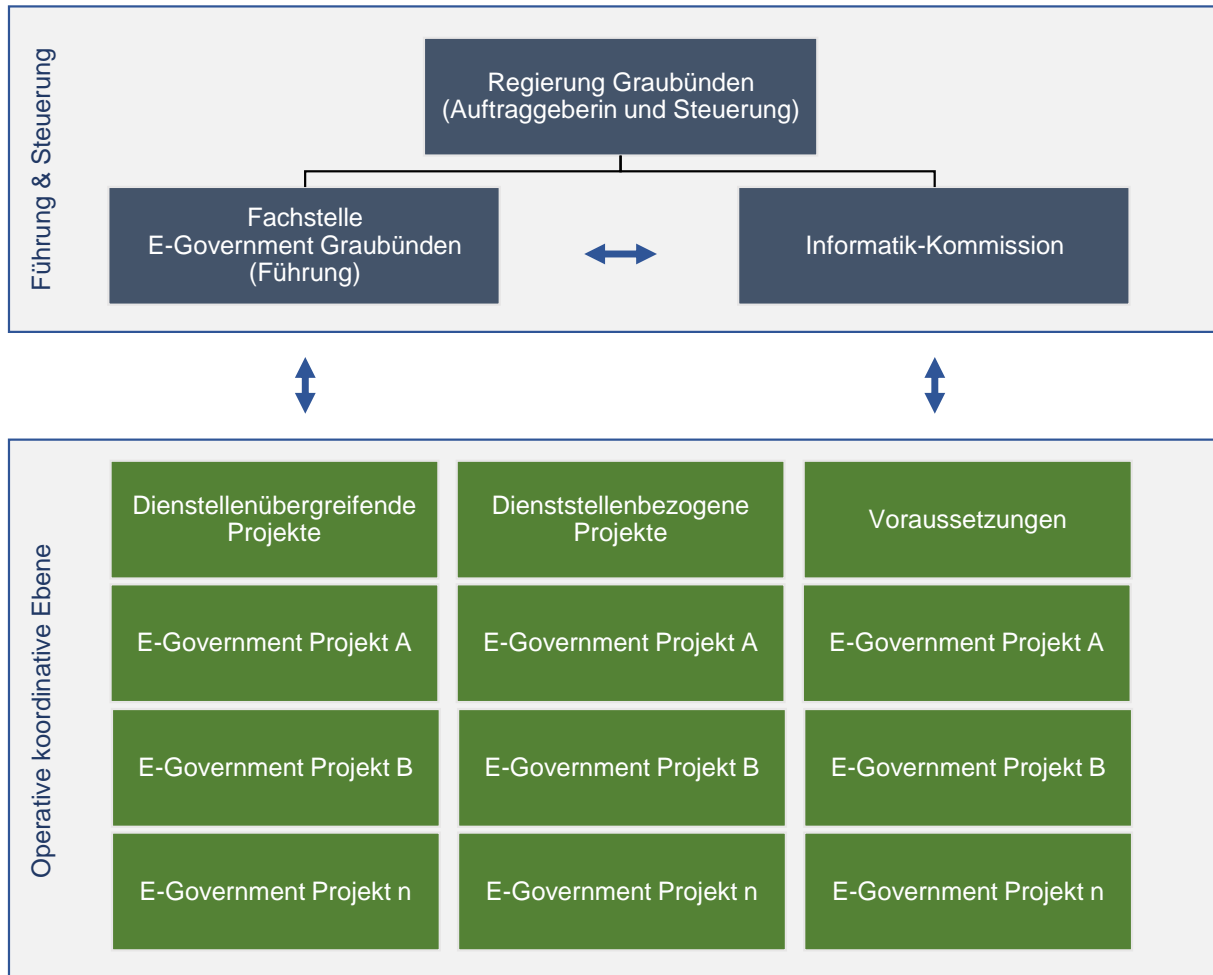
Führung & Steuerung

Regierung Graubünden
(Auftraggeberin und Steuerung)

Fachstelle
E-Government Graubünden
(Führung)

Informatik-Kommission

Operative koordinative Ebene

| Dienstellenübergreifende Projekte | Dienststellenbezogene Projekte | Voraussetzungen |
|---|---|---|
| E-Government Projekt A | E-Government Projekt A | E-Government Projekt A |
| E-Government Projekt B | E-Government Projekt B | E-Government Projekt B |
| E-Government Projekt n | E-Government Projekt n | E-Government Projekt n |